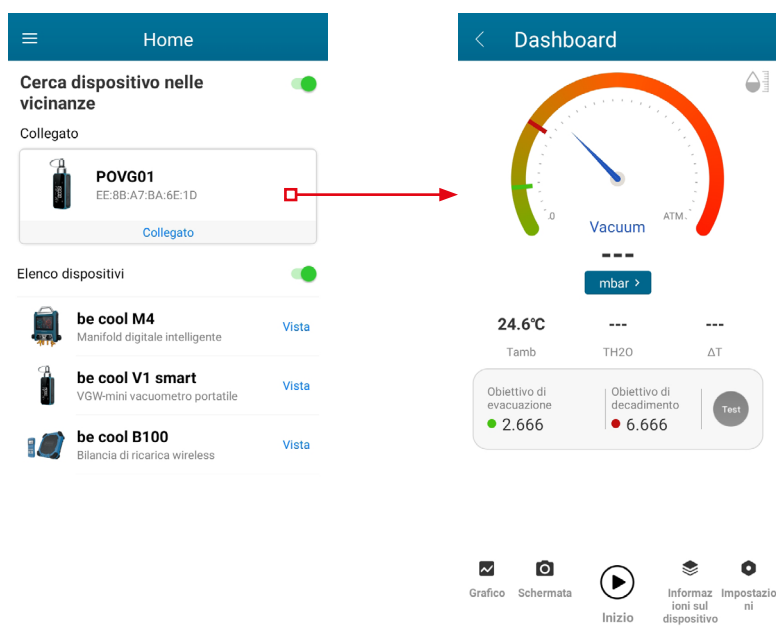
Home

Cerca dispositivo nelle vicinanze

Collegato

POVG01
EE:8B:A7:BA:6E:1D

Collegato

Elenco dispositivi

be cool M4
Manifold digitale intelligente
Vista

be cool V1 smart
VGW-mini vacuometro portatile
Vista

be cool B100
Bilancia di ricarica wireless
Vista

Dashboard

.0
ATM.
Vacuum
---
mbar >

24.6℃
Tamb
---
TH2O
---
ΔT

Obiettivo di evacuazione
2.666
Obiettivo di decadimento
6.666
Test

Grafico
Schermata
Inizio
Informazioni sul dispositivo
Impostazioni